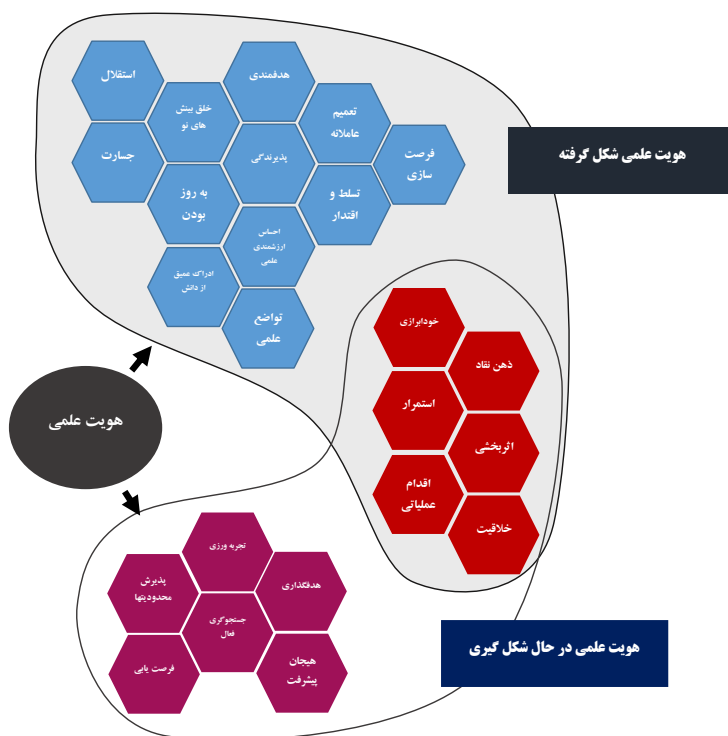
استقلال

خلق بینش های نو

هدفمندی

تعمیم عاملانه

فرصت سازی

جسارت

پدیدندگی

به روز بودن

تسلط و اقتدار

احساس ارزشمندی علمی

ادراک عمیق از دانش

تواضع علمی

هویت علمی شکل گرفته

خودابرازی

ذهن نقاد

استمرار

اثربخشی

اقدام عملیاتی

خلاقیت

هویت علمی

تجربه ورزی

پذیرش محدودیتها

هدفگذاری

جستجوگری فعال

فرصت یابی

هیجان پیشرفت

هویت علمی در حال شکل گیری